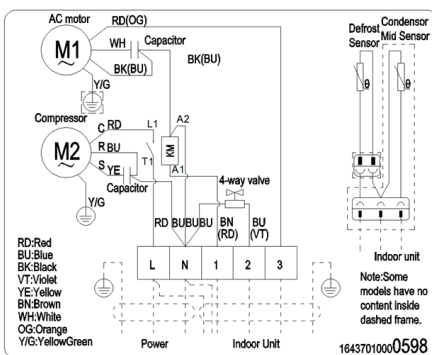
AC motor
RD(OG)
M1
WH
Capacitor
BK(BU)
BK(BU)
Y/G
Compressor
C RD
L1
A2
R BU
M2
KM
S YE
T1
A1
Capacitor
4-way valve
Y/G
RD BUBUBU
BN (RD)
BU (VT)
L
N
1
2
3
RD:Red
BU:Blue
BK:Black
VT:Violet
YE:Yellow
BN:Brown
WH:White
OG:Orange
Y/G:YellowGreen
Power
Indoor Unit
Defrost Sensor
Condensor Mid Sensor
θ
θ
Indoor unit
Note:Some models have no content inside dashed frame.
16437010000598